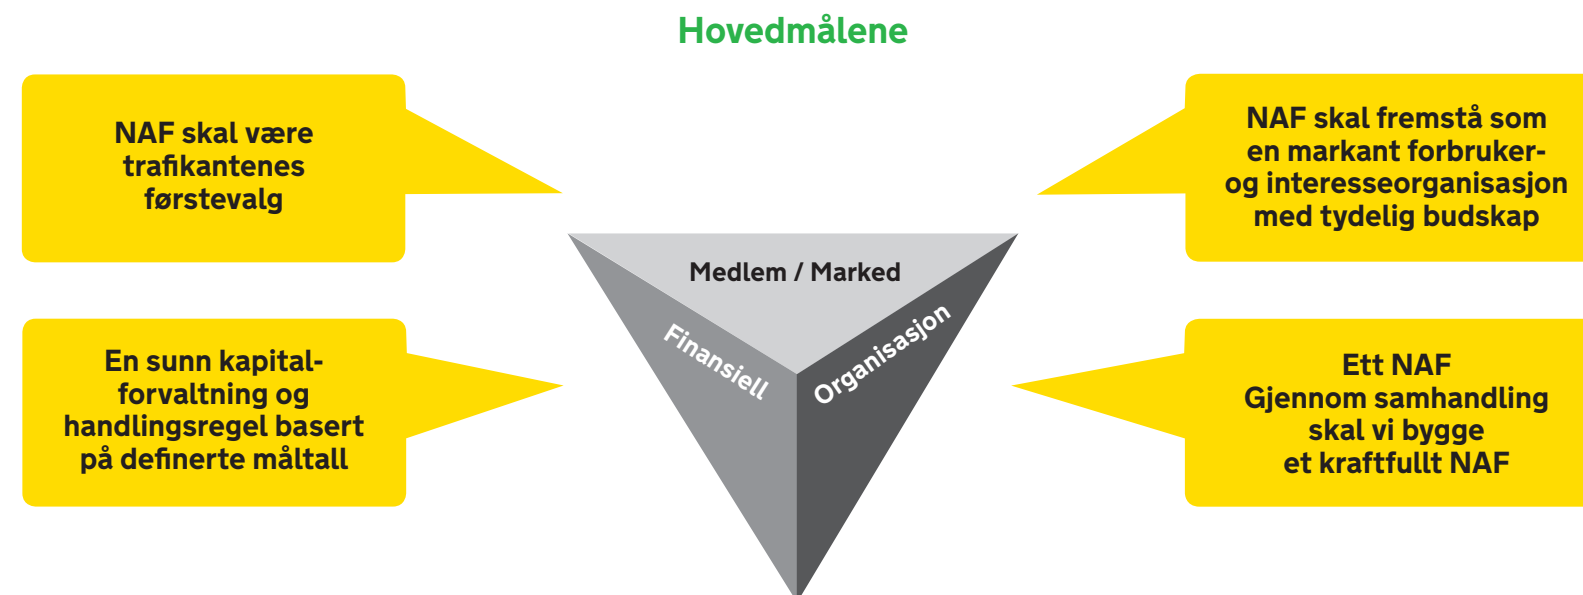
Hovedmålene

NAF skal være trafikantenes førstevalg

NAF skal fremstå som en markant forbruker- og interesseorganisasjon med tydelig budskap

Medlem / Marked

Finansiell

Organisasjon

En sunn kapitalforvaltning og handlingsregel basert på definerte måltall

Ett NAF
Gjennom samhandling skal vi bygge et kraftfullt NAF